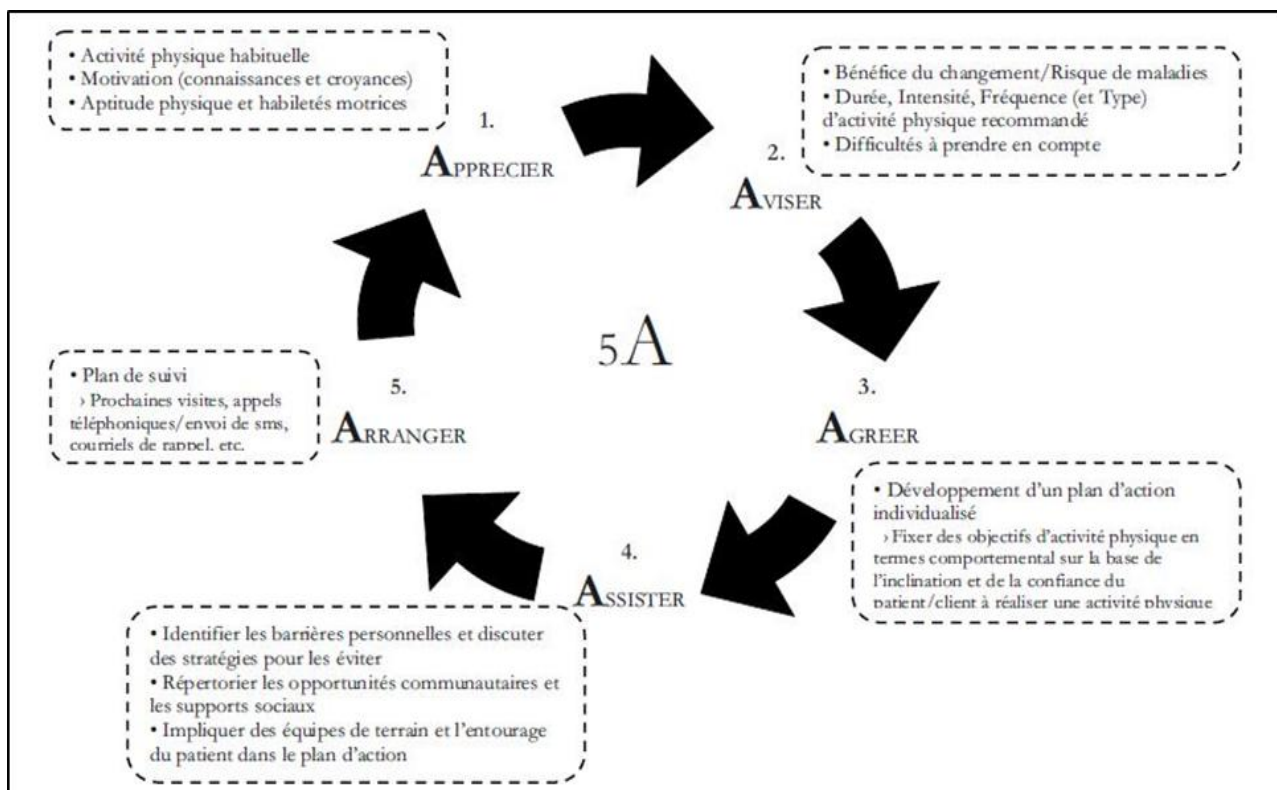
• Activité physique habituelle
• Motivation (connaissances et croyances)
• Aptitude physique et habiletés motrices

1.
APPRECIER

• Bénéfice du changement/Risque de maladies
• Durée, Intensité, Fréquence (et Type) d'activité physique recommandé
• Difficultés à prendre en compte

2.
AVISER

5A

• Plan de suivi
› Prochaines visites, appels téléphoniques/envoi de sms, courriels de rappel, etc.

5.
ARRANGER

3.
AGREER

• Développement d'un plan d'action individualisé
› Fixer des objectifs d'activité physique en termes comportemental sur la base de l'inclination et de la confiance du patient/client à réaliser une activité physique

4.
ASSISTER

• Identifier les barrières personnelles et discuter des stratégies pour les éviter
• Répertorier les opportunités communautaires et les supports sociaux
• Impliquer des équipes de terrain et l'entourage du patient dans le plan d'action